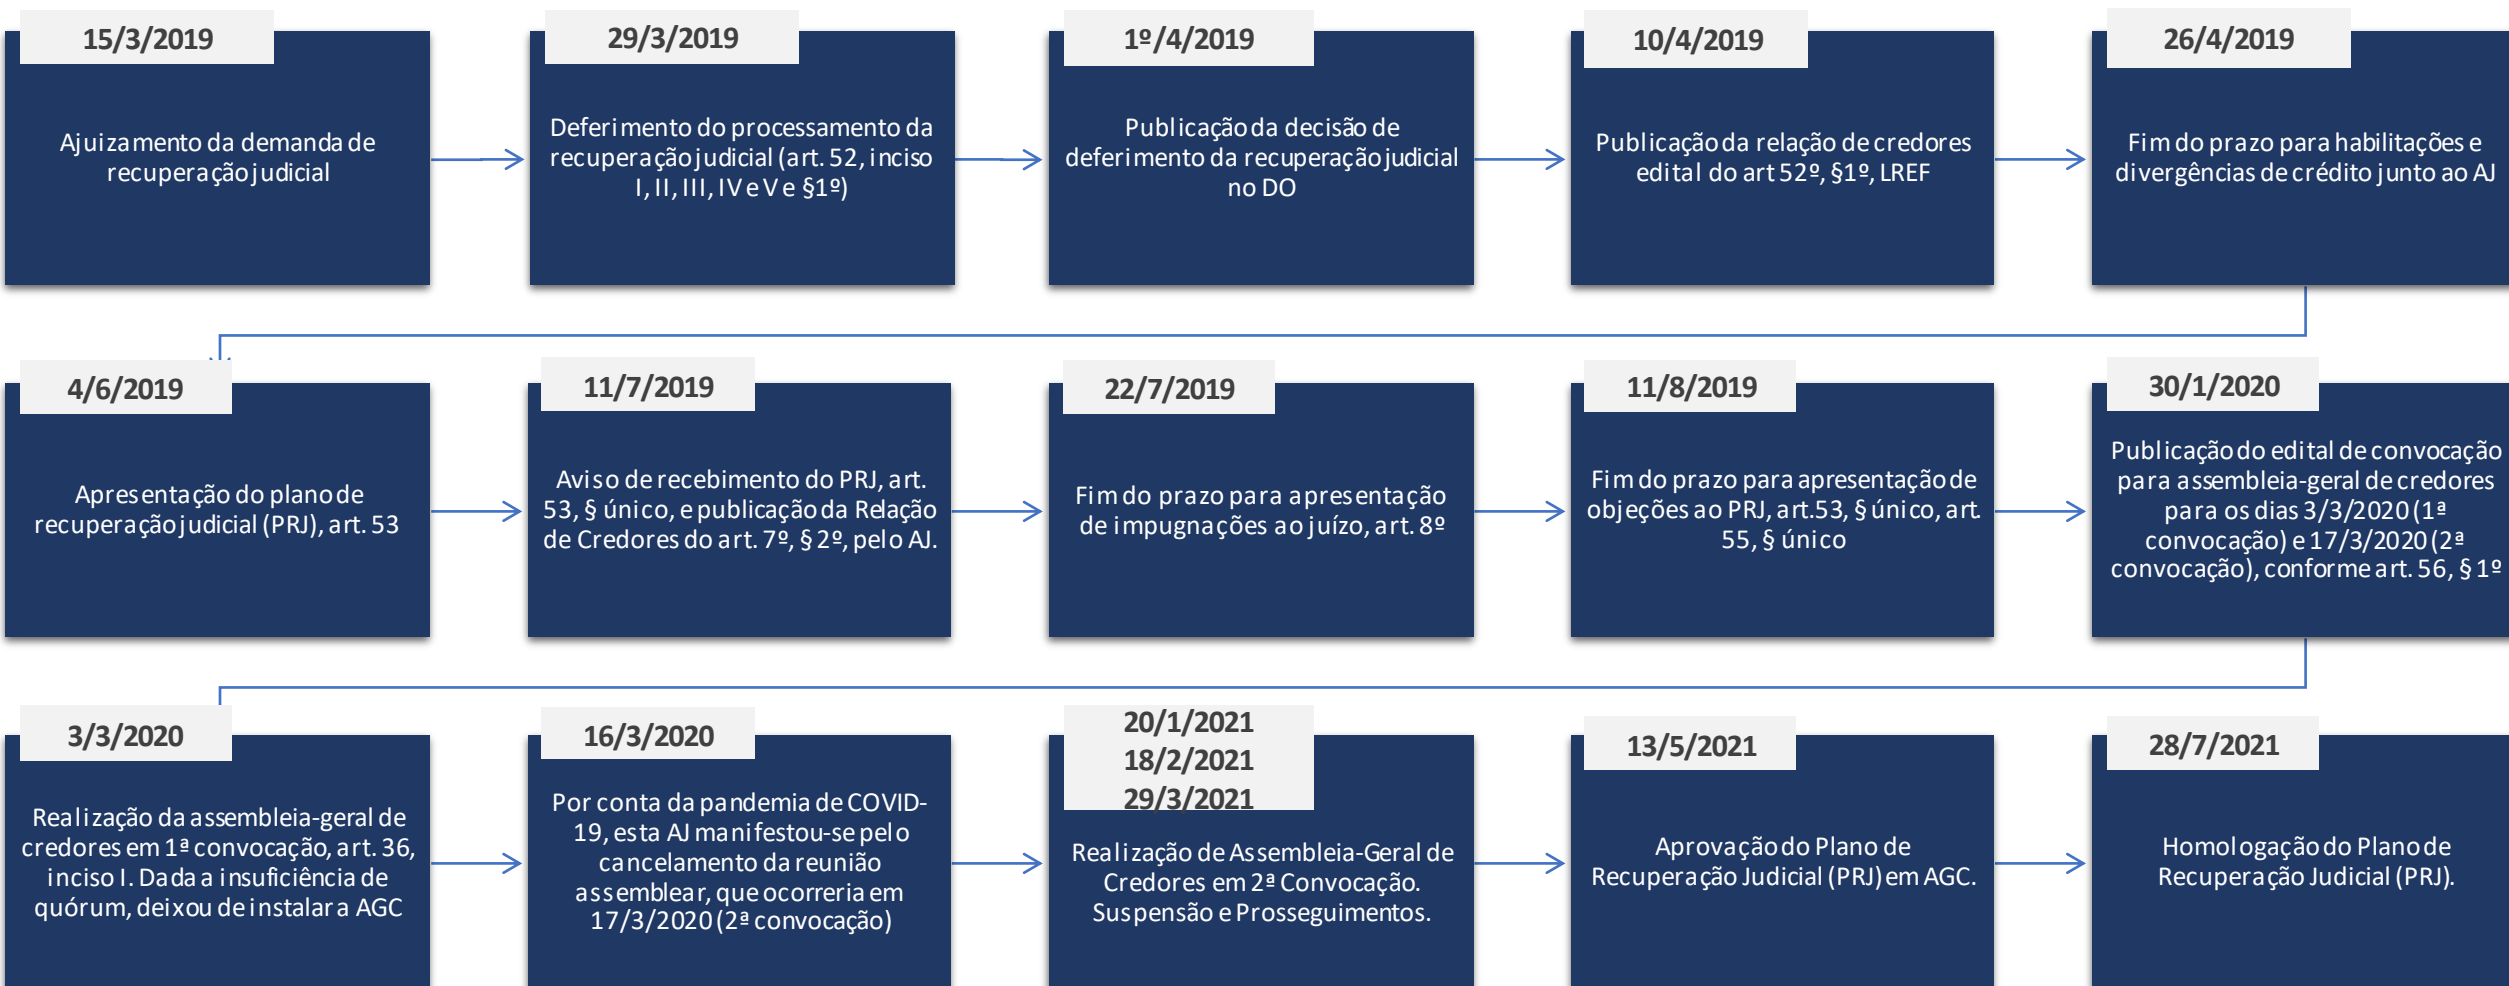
15/3/2019

Ajuizamento da demanda de recuperação judicial

29/3/2019

Deferimento do processamento da recuperação judicial (art. 52, inciso I, II, III, IV e V e §1º)

1º/4/2019

Publicação da decisão de deferimento da recuperação judicial no DO

10/4/2019

Publicação da relação de credores edital do art 52º, §1º, LREF

26/4/2019

Fim do prazo para habilitações e divergências de crédito junto ao AJ

4/6/2019

Apresentação do plano de recuperação judicial (PRJ), art. 53

11/7/2019

Aviso de recebimento do PRJ, art. 53, § único, e publicação da Relação de Credores do art. 7º, § 2º, pelo AJ.

22/7/2019

Fim do prazo para apresentação de impugnações ao juízo, art. 8º

11/8/2019

Fim do prazo para apresentação de objeções ao PRJ, art.53, § único, art. 55, § único

30/1/2020

Publicação do edital de convocação para assembleia-geral de credores para os dias 3/3/2020 (1ª convocação) e 17/3/2020 (2ª convocação), conforme art. 56, § 1º

3/3/2020

Realização da assembleia-geral de credores em 1ª convocação, art. 36, inciso I. Dada a insuficiência de quórum, deixou de instalar a AGC

16/3/2020

Por conta da pandemia de COVID-19, esta AJ manifestou-se pelo cancelamento da reunião assemblear, que ocorreria em 17/3/2020 (2ª convocação)

20/1/2021
18/2/2021
29/3/2021

Realização de Assembleia-Geral de Credores em 2ª Convocação. Suspensão e Prosseguimentos.

13/5/2021

Aprovação do Plano de Recuperação Judicial (PRJ) em AGC.

28/7/2021

Homologação do Plano de Recuperação Judicial (PRJ).